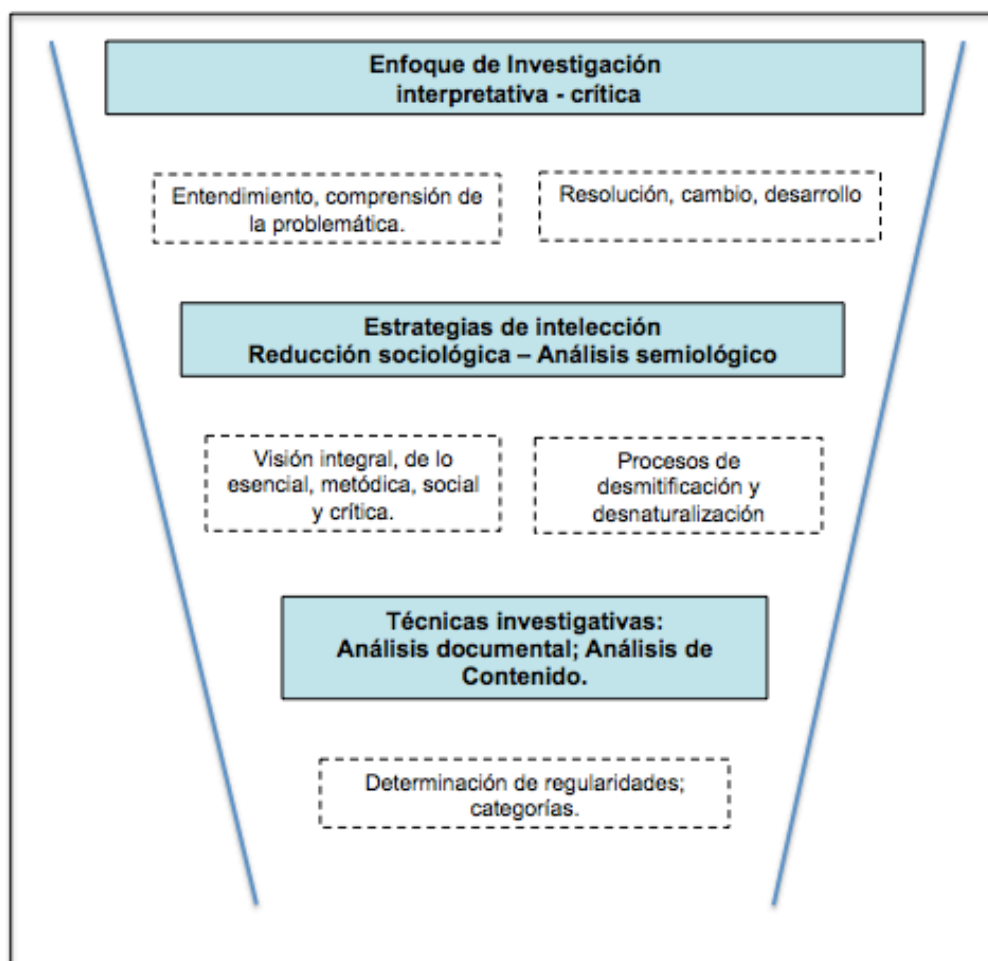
Enfoque de Investigación
interpretativa - crítica

Entendimiento, comprensión de la problemática.

Resolución, cambio, desarrollo

Estrategias de intelección
Reducción sociológica – Análisis semiológico

Visión integral, de lo esencial, metódica, social y crítica.

Procesos de desmitificación y desnaturalización

Técnicas investigativas:
Análisis documental; Análisis de Contenido.

Determinación de regularidades; categorías.